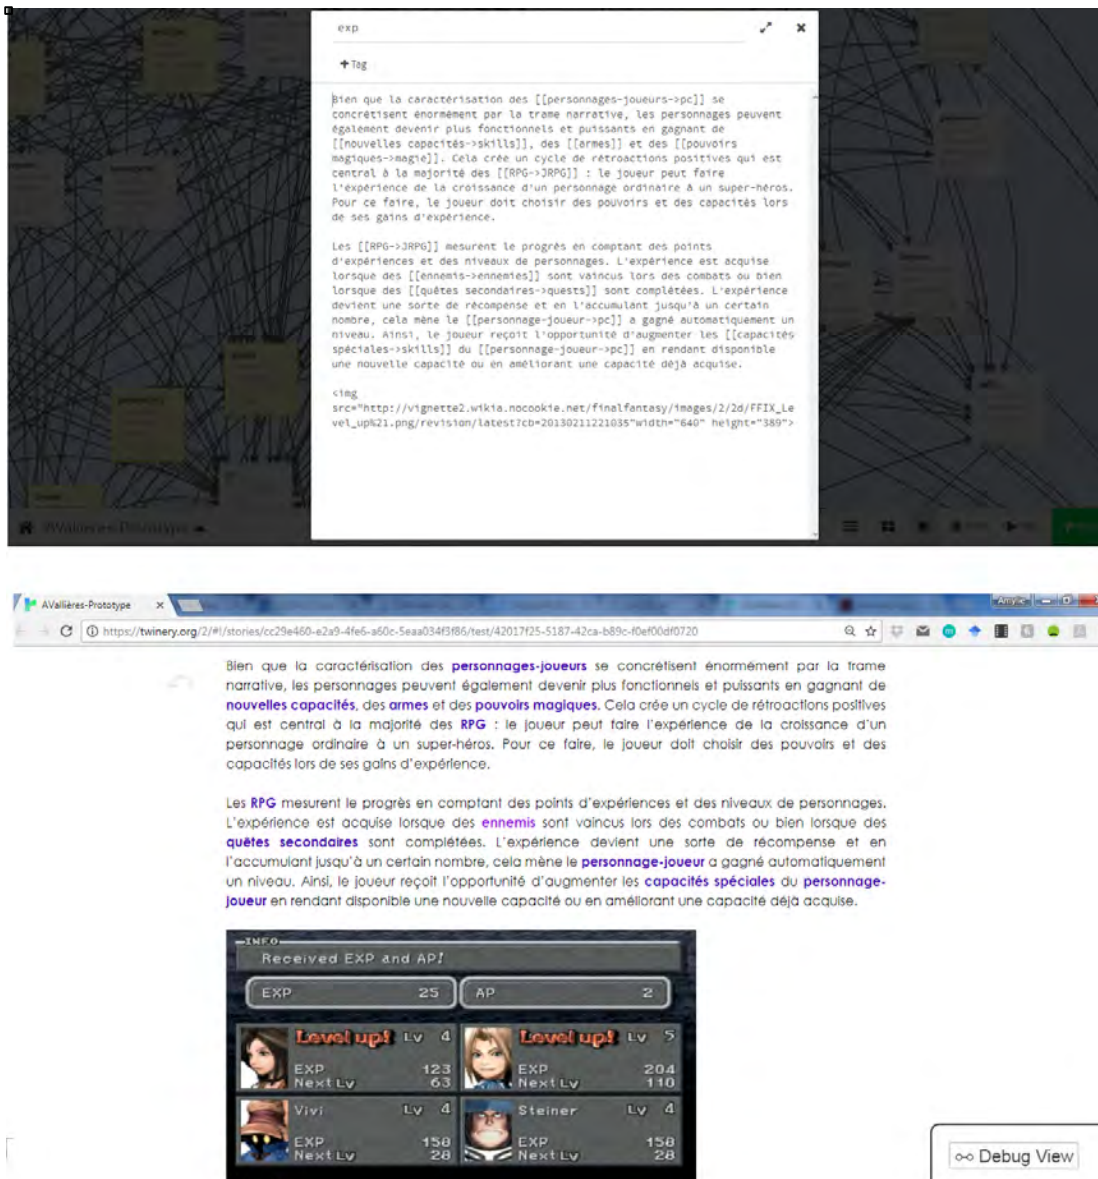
exp

+ Tag

Bien que la caractérisation des [[personnages-joueurs->pc]] se concrétisent énormément par la trame narrative, les personnages peuvent également devenir plus fonctionnels et puissants en gagnant de [[nouvelles capacités->skills]], des [[armes]] et des [[pouvoirs magiques->magie]]. Cela crée un cycle de rétroactions positives qui est central à la majorité des [[RPG->JRPG]] : le joueur peut faire l'expérience de la croissance d'un personnage ordinaire à un super-héros. Pour ce faire, le joueur doit choisir des pouvoirs et des capacités lors de ses gains d'expérience.

Les [[RPG->JRPG]] mesurent le progrès en comptant des points d'expériences et des niveaux de personnages. L'expérience est acquise lorsque des [[ennemis->ennemies]] sont vaincus lors des combats ou bien lorsque des [[quêtes secondaires->quests]] sont complétées. L'expérience devient une sorte de récompense et en l'accumulant jusqu'à un certain nombre, cela mène le [[personnage-joueur->pc]] a gagné automatiquement un niveau. Ainsi, le joueur reçoit l'opportunité d'augmenter les [[capacités spéciales->skills]] du [[personnage-joueur->pc]] en rendant disponible une nouvelle capacité ou en améliorant une capacité déjà acquise.

<img src="http://vignette2.wikia.nocookie.net/finalfantasy/images/2/2d/FFIX_Level_up%21.png/revision/latest?cb=20130211221035"width="640" height="389">

AVallières-Prototype

AVallières-Prototype ×

https://twinery.org/2/#!/stories/cc29e460-e2a9-4fe6-a60c-5eaa034f3f86/test/42017f25-5187-42ca-b89c-f0ef00df0720

Bien que la caractérisation des personnages-joueurs se concrétisent énormément par la trame narrative, les personnages peuvent également devenir plus fonctionnels et puissants en gagnant de nouvelles capacités, des armes et des pouvoirs magiques. Cela crée un cycle de rétroactions positives qui est central à la majorité des RPG : le joueur peut faire l'expérience de la croissance d'un personnage ordinaire à un super-héros. Pour ce faire, le joueur doit choisir des pouvoirs et des capacités lors de ses gains d'expérience.

Les RPG mesurent le progrès en comptant des points d'expériences et des niveaux de personnages. L'expérience est acquise lorsque des ennemis sont vaincus lors des combats ou bien lorsque des quêtes secondaires sont complétées. L'expérience devient une sorte de récompense et en l'accumulant jusqu'à un certain nombre, cela mène le personnage-joueur a gagné automatiquement un niveau. Ainsi, le joueur reçoit l'opportunité d'augmenter les capacités spéciales du personnage-joueur en rendant disponible une nouvelle capacité ou en améliorant une capacité déjà acquise.

INFO
Received EXP and AP!
EXP 25
AP 2
Level up! Lv 4
EXP 123
Next Lv 63
Level up! Lv 5
EXP 204
Next Lv 110
Vivi Lv 4
EXP 158
Next Lv 28
Steiner Lv 4
EXP 158
Next Lv 28

Debug View